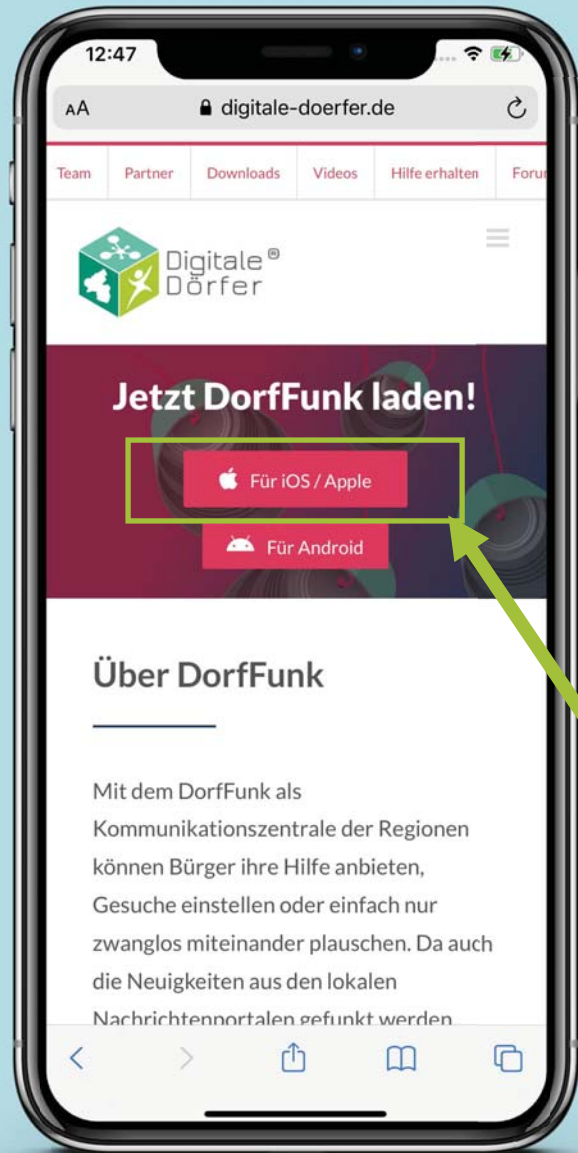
12:47

AA digitale-doerfer.de

Team | Partner | Downloads | Videos | Hilfe erhalten | Foru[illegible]

Digitale® Dörfer

Jetzt DorfFunk laden!

Für iOS / Apple

Für Android

Über DorfFunk

Mit dem DorfFunk als Kommunikationszentrale der Regionen können Bürger ihre Hilfe anbieten, Gesuche einstellen oder einfach nur zwanglos miteinander plauschen. Da auch die Neuigkeiten aus den lokalen Nachrichtenportalen gefunkt werden